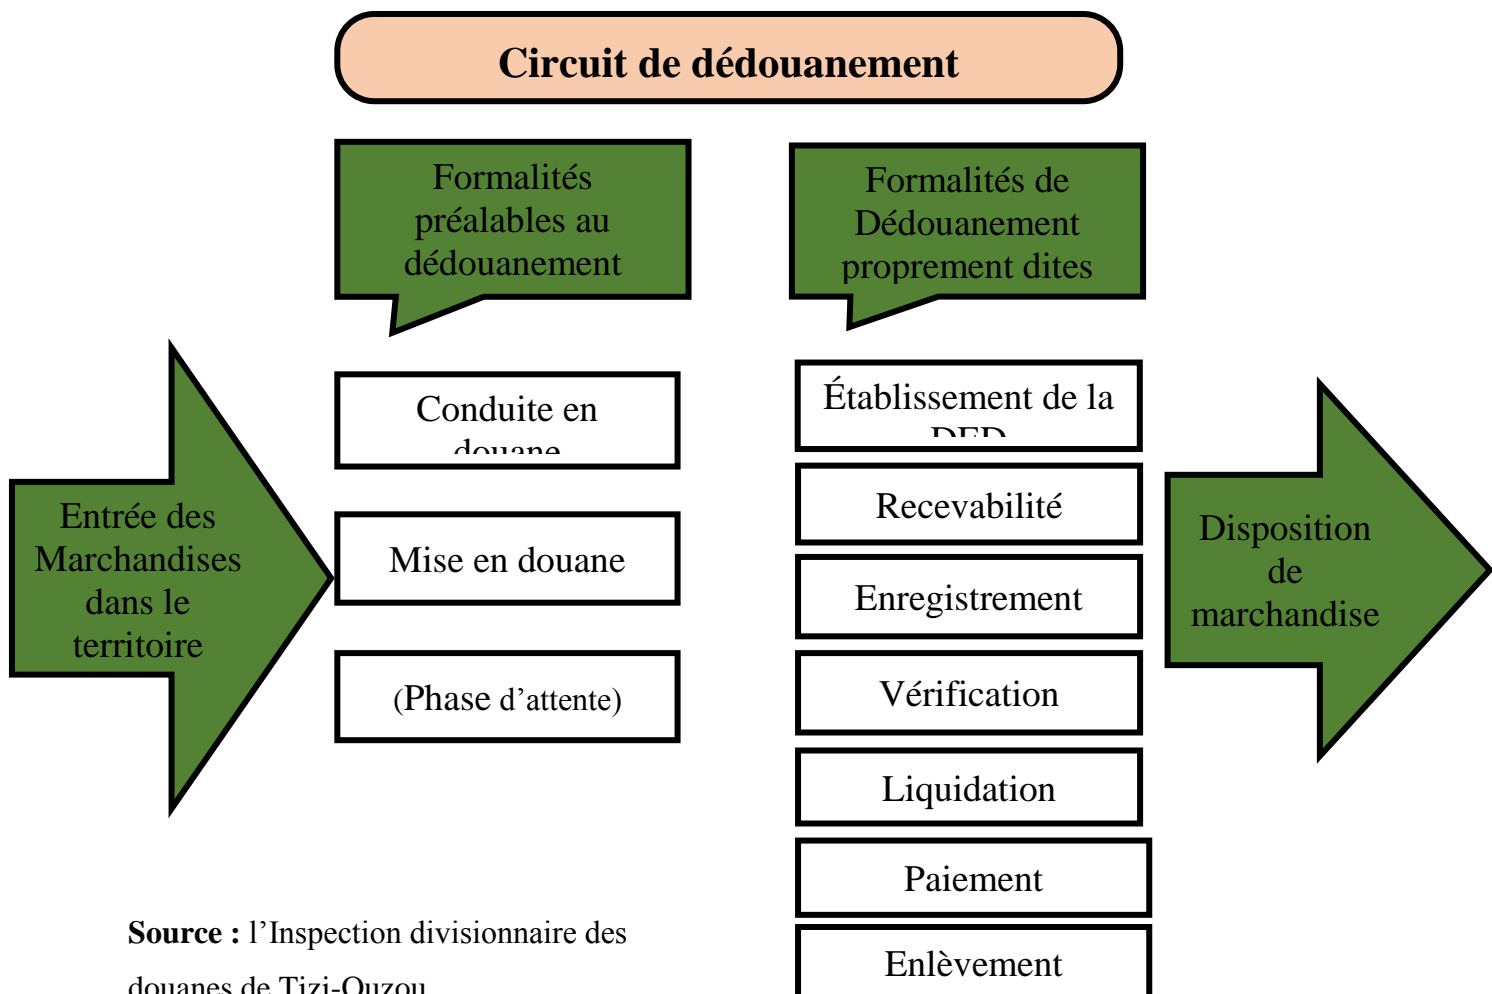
Circuit de dédouanement

Formalités préalables au dédouanement

Formalités de Dédouanement proprement dites

Entrée des Marchandises dans le territoire

Conduite en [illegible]

Mise en douane

(Phase d'attente)

Établissement de la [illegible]

Recevabilité

Enregistrement

Vérification

Liquidation

Paiement

Enlèvement

Disposition de marchandise

**Source :** l'Inspection divisionnaire des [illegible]